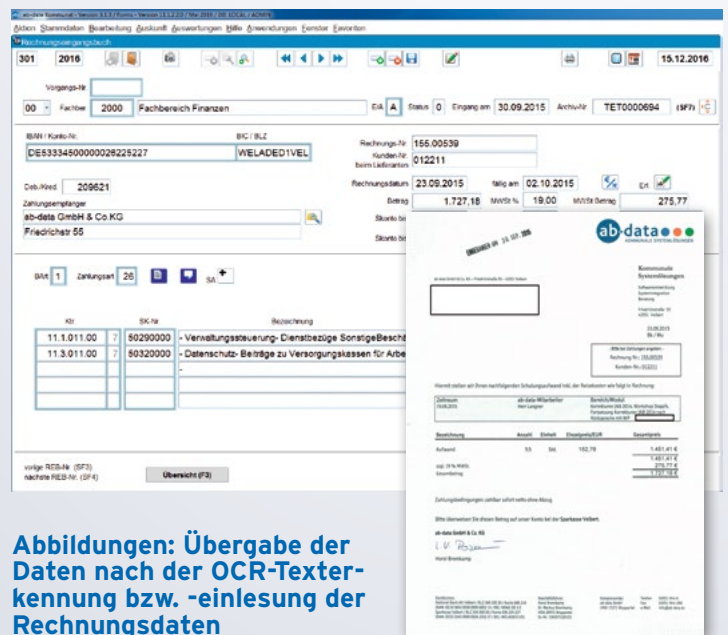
ab-data Kommunal - Version 3.1.0.3 / Kerne - Version 3.1.0.2.0 / Mai 2016 / DB: SOCIAL / ADMIN

Aktion Stammdaten Bearbeitung Auskunft Auswertungen Hilfe Anwendungen Fenster Favoriten

Rechnungsvorgangsbuch

301 2016 15.12.2016

Vorgangs-Nr

00 Fachber 2000 Fachbereich Finzanzen Erl. A Status 0 Eingang am 30.09.2015 Archiv-Nr TET0000694 (SF7)

IBAN / Konto-Nr. BIC / BLZ

DE53334500000026225227 WELADED1VEL

Rechnungs-Nr 155.00539

Kunden-Nr beim Lieferanten 012211

Deb./Kred. 209621

Zahlungsempfänger

ab-data GmbH & Co.KG

Friedrichstr 55

Rechnungsdatum 23.09.2015 fällig am 02.10.2015 Erl.

Betrag 1.727,18 MWSt % 19,00 MWSt Betrag 275,77

Skonto bi

Skonto bi

BArt 1 Zahlungsart 26 SA

| Ktr | | SK-Nr | Bezeichnung |
|---|---|---|---|
| 11.1.011.00 | 7 | 50290000 | - Verwaltungssteuerung- Dienstbezüge SonstigeBeschä |
| 11.3.011.00 | 7 | 50320000 | - Datenschutz- Beiträge zu Versorgungskassen für Arbe |
| | | | - |

vorige REB-Nr. (SF3)
nächste REB-Nr. (SF4)

Übersicht (F3)

EINGEGANGEN AM 30 SEP. 2015

ab-data
KOMMUNALE SYSTEMLÖSUNGEN

Kommunale Systemlösungen

Rechnung Nr.: 155.00539
Kunden-Nr.: 012211

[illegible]

| Bezeichnung | Anzahl | Einheit | Einzelpreis/EUR | Gesamtpreis |
|---|---|---|---|---|
| Aufwand | 9,5 | Std. | 152,76 | 1.451,41 € |
| | | | | 1.451,41 € |
| zzgl. 19 % MwSt. | | | | 275,77 € |
| Gesamtbetrag | | | | 1.727,18 € |

Zahlungsbedingungen: zahlbar sofort netto ohne Abzug

Bitte überweisen Sie diesen Betrag auf unser Konto bei der Sparkasse Velbert.

ab-data GmbH & Co. KG

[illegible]

Abbildungen: Übergabe der Daten nach der OCR-Texterkennung bzw. -einlesung der Rechnungsdaten